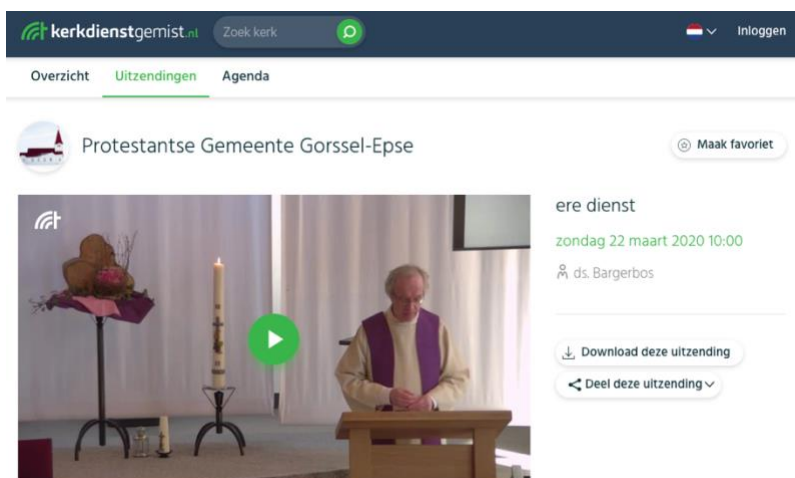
kerkdienstgemist.nl Zoek kerk

Inloggen

Overzicht Uitzendingen Agenda

Protestantse Gemeente Gorssel-Epse

Maak favoriet

ere dienst

zondag 22 maart 2020 10:00

ds. Bargerbos

Download deze uitzending

Deel deze uitzending